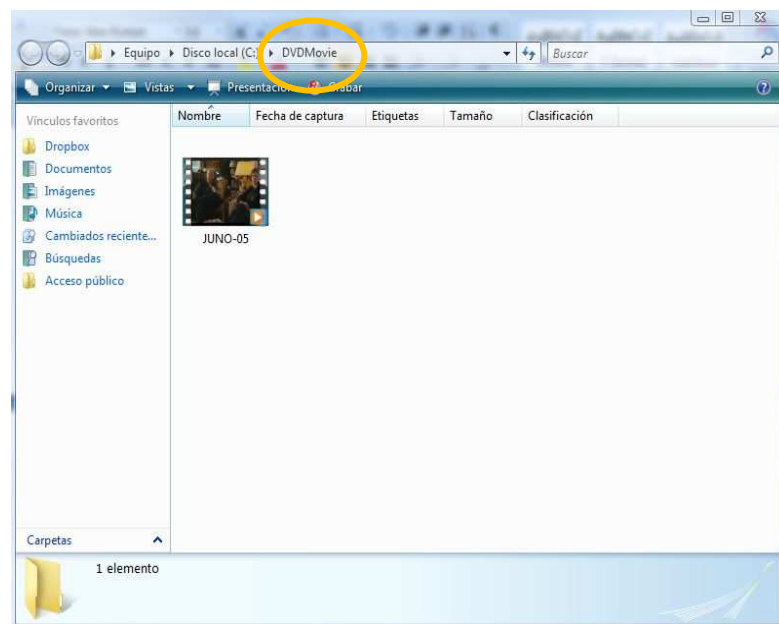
Equipo ▸ Disco local (C:) ▸ DVDMovie

Buscar

Organizar ▾ Vistas ▾ Presentación Grabar

Vínculos favoritos

Dropbox
Documentos
Imágenes
Música
Cambiados reciente...
Búsquedas
Acceso público

Nombre | Fecha de captura | Etiquetas | Tamaño | Clasificación

JUNO-05

Carpetas

1 elemento